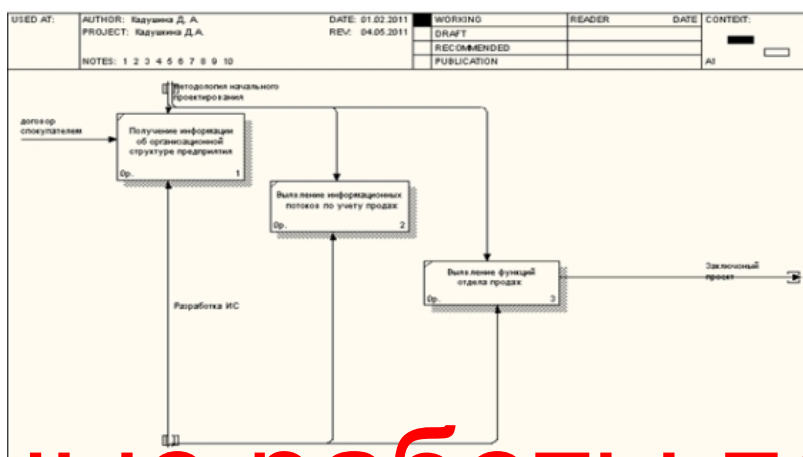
| USED AT: | AUTHOR: Кадушина Д. А. | DATE: 01.02.2011 | WORKING | READER | DATE | CONTEXT: |
|---|---|---|---|---|---|---|
| | PROJECT: Кадушина Д.А. | REV: 04.05.2011 | DRAFT | | | |
| | | | RECOMMENDED | | | |
| | NOTES: 1 2 3 4 5 6 7 8 9 10 | | PUBLICATION | | | A0 |

Методология начального проектирования

договор спокупателем

Получение информации об организационной структуре предприятия

0р. 1

Выявление информационных потоков по учету продаж

0р. 2

Выявление функций отдела продаж

0р. 3

Заключеный проект

Разработка ИС

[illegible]